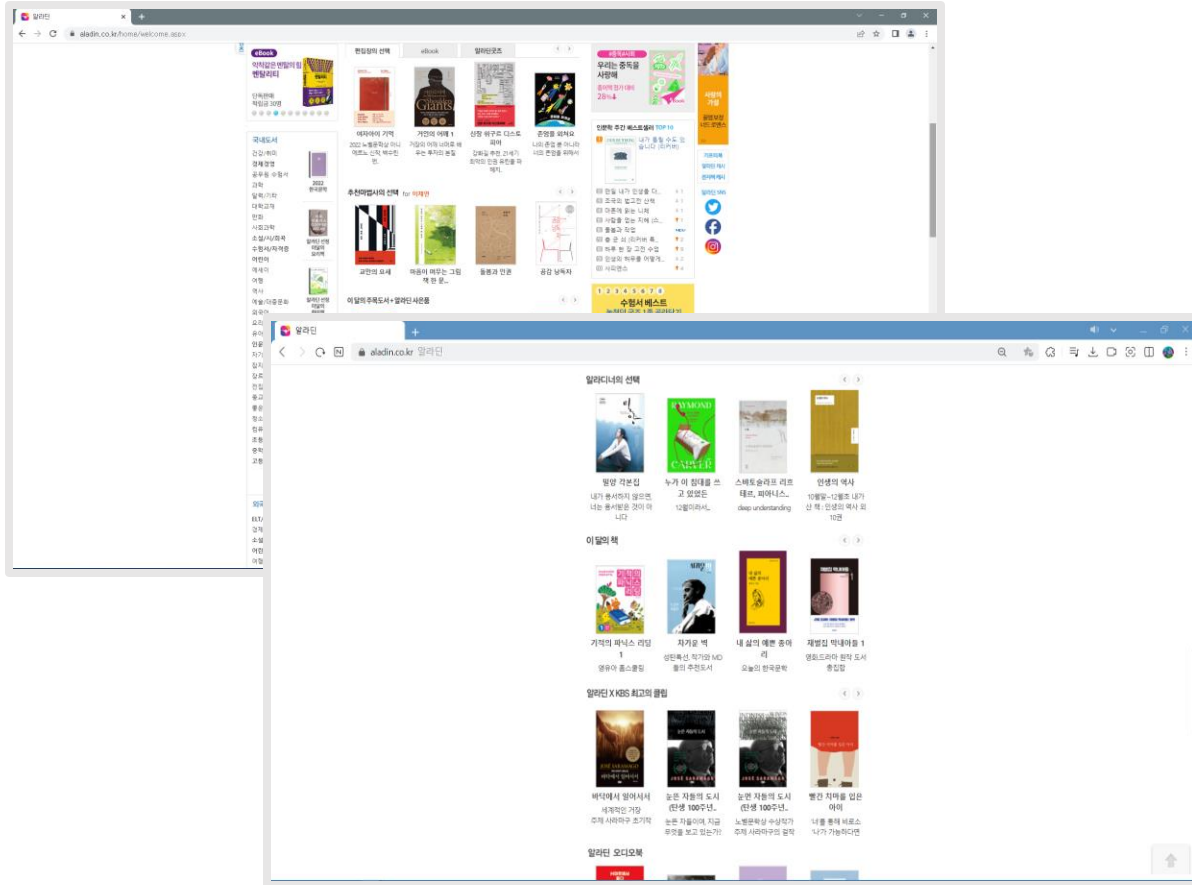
알라딘
aladin.co.kr/home/welcome.aspx

eBook
편집장의 선택 eBook 알라딘굿즈

여자아이 기억
2022 노벨문학상 아니 에르노 신작
거인의 어깨 1
산책 유구조 디스토피아
혼영을 피하오

추천마법사의 선택 for 어제연
교만의 모세
마음이 머무는 그림 책 한 문...
들풀과 인문
공감 낭독자

이달의주목도서 • 알라딘 사은품

국내도서
건강/취미
경제경영
공무원 수험서
과학
달력/기타
대학교재
만화
사회과학
소설/시/희곡
수험서/자격증
어린이
에세이
여행
역사
예술/대중문화

우리는 중독을 사랑해
인문학 주간 베스트셀러 TOP 10
수험서 베스트

알라딘

알라딘
aladin.co.kr 알라딘

알라디너의 선택
밀양 각본집
내가 용서하지 않으면 너는 용서받은 것이 아니다
누가 이 침대를 쓰고 있었든
12월이라서...
스피노슬레르 리프테르, 피아니스...
deep understanding
인생의 역사
10월말~12월초 내가 산 책 : 인생의 역사 외 10권

이달의 책
기억의 파니스 리딩 1
영유아 홈스쿨링
차가운 벽
성탄특선, 작가와 MD들의 추천도서
내 삶의 예쁜 종아리
오늘의 한국문학
재벌집 막내아들 1
영화/드라마 원작 도서 총집합

알라딘 X KBS 최고의 클립
바닷에서 일어서서
세계적인 거장 주제 사라마구 초기작
눈먼 자들의 도시 (탄생 100주년...
눈먼 자들이여, 지금 무엇을 보고 있는가!
눈먼 자들의 도시 (탄생 100주년...
노벨문학상 수상작가 주제 사라마구의 걸작
빨간 치마를 입은 아이
너를 통해 비로소 나가 가능하다면

알라딘 오디오북